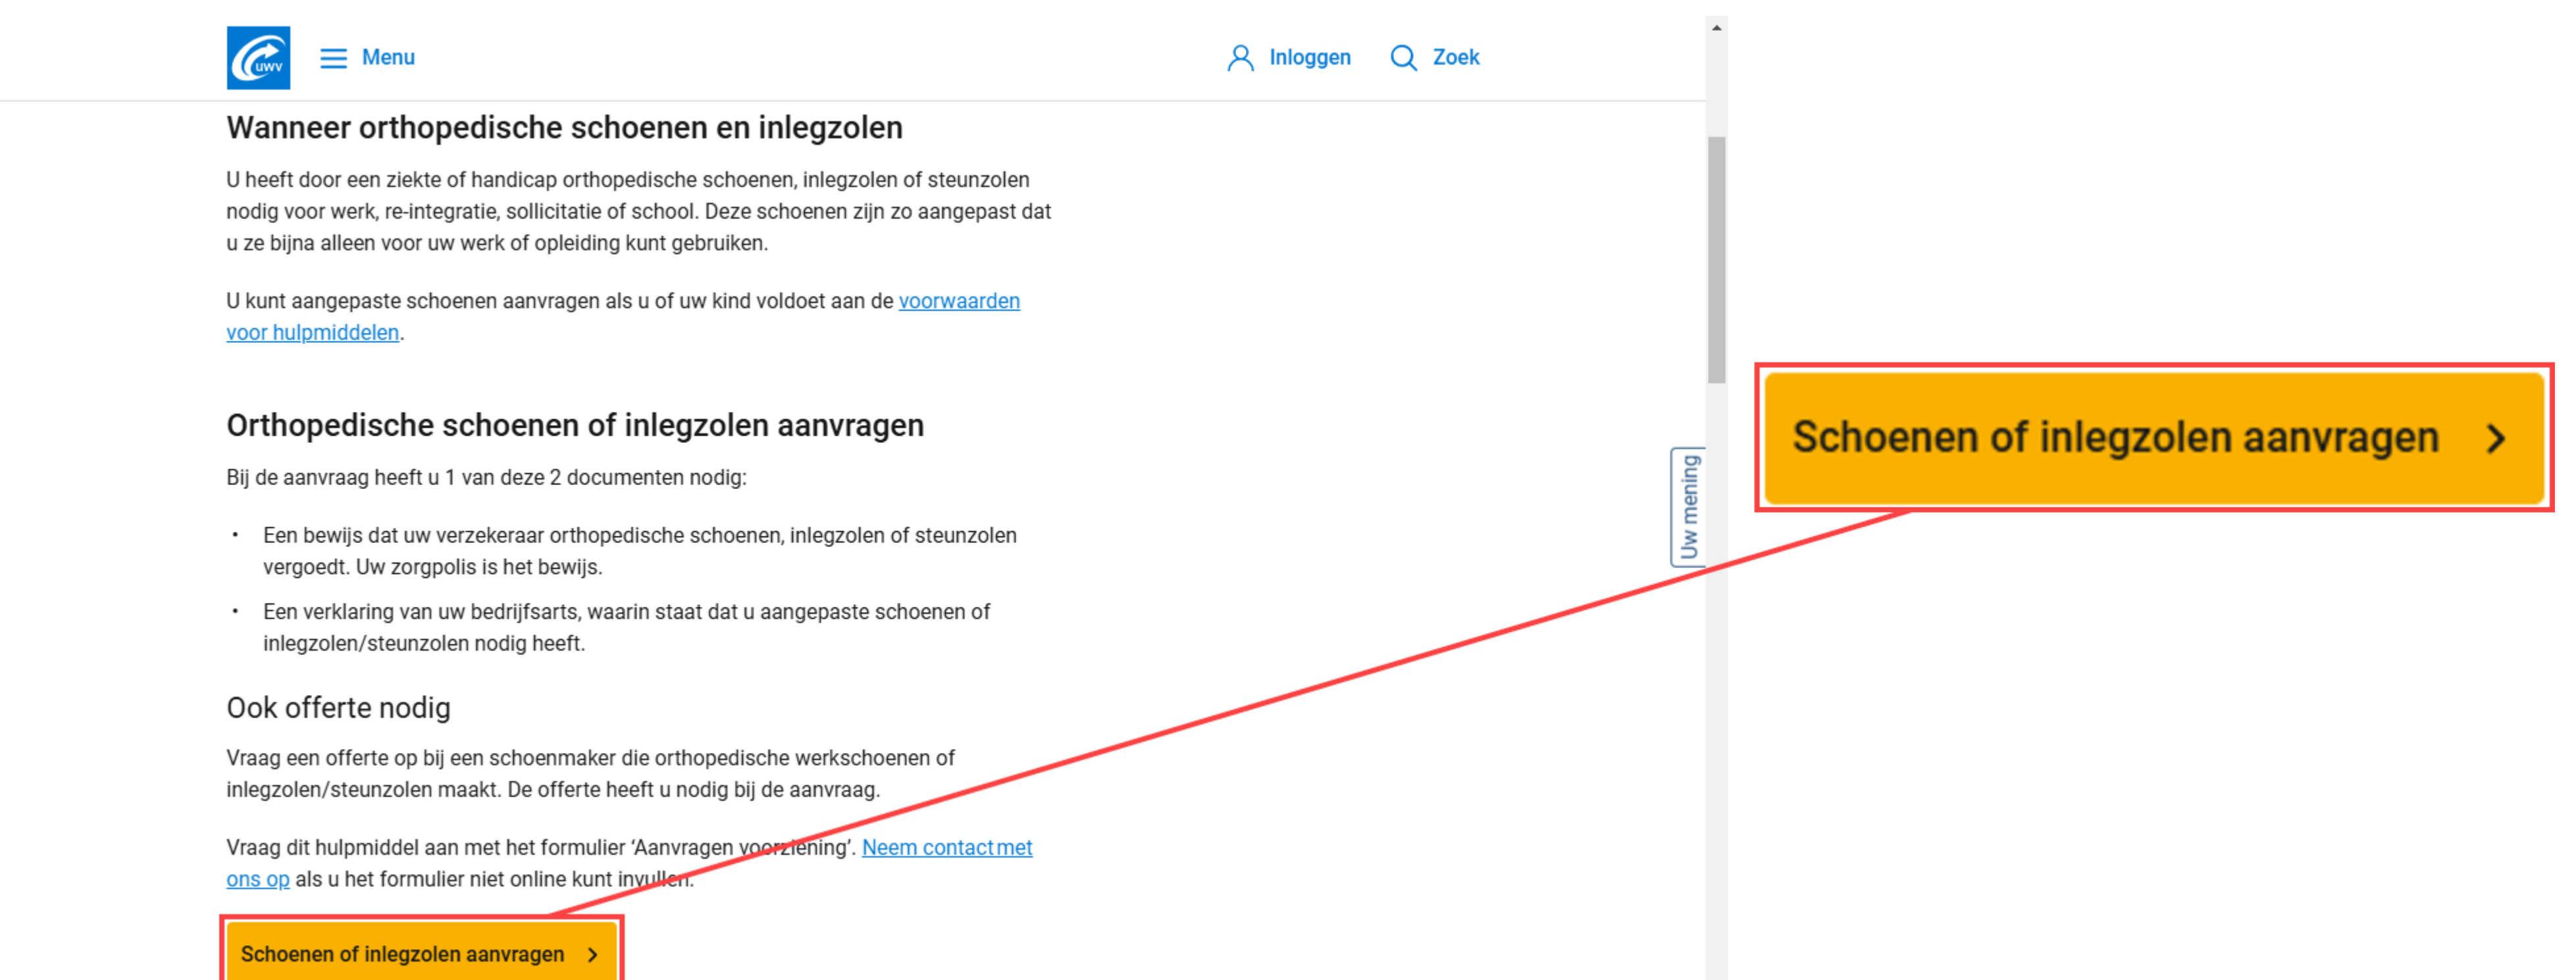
UWV Menu Inloggen Zoek

Wanneer orthopedische schoenen en inlegzolen

U heeft door een ziekte of handicap orthopedische schoenen, inlegzolen of steunzolen nodig voor werk, re-integratie, sollicitatie of school. Deze schoenen zijn zo aangepast dat u ze bijna alleen voor uw werk of opleiding kunt gebruiken.

U kunt aangepaste schoenen aanvragen als u of uw kind voldoet aan de voorwaarden voor hulpmiddelen.

Orthopedische schoenen of inlegzolen aanvragen

Bij de aanvraag heeft u 1 van deze 2 documenten nodig:

• Een bewijs dat uw verzekeraar orthopedische schoenen, inlegzolen of steunzolen vergoedt. Uw zorgpolis is het bewijs.
• Een verklaring van uw bedrijfsarts, waarin staat dat u aangepaste schoenen of inlegzolen/steunzolen nodig heeft.

Ook offerte nodig

Vraag een offerte op bij een schoenmaker die orthopedische werkschoenen of inlegzolen/steunzolen maakt. De offerte heeft u nodig bij de aanvraag.

Vraag dit hulpmiddel aan met het formulier 'Aanvragen voorziening'. Neem contact met ons op als u het formulier niet online kunt invullen.

Schoenen of inlegzolen aanvragen >

Uw mening

Schoenen of inlegzolen aanvragen >